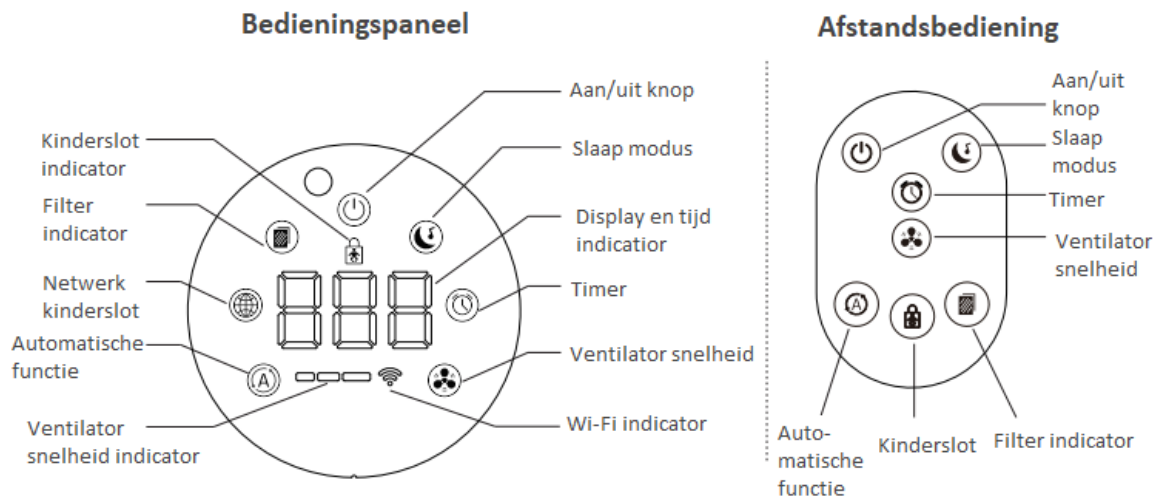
Bedieningspaneel

Aan/uit knop

Kinderslot indicator

Slaap modus

Filter indicator

Display en tijd indicatior

Netwerk kinderslot

Timer

Automatische functie

Ventilator snelheid

Ventilator snelheid indicator

Wi-Fi indicator

Afstandsbediening

Aan/uit knop

Slaap modus

Timer

Ventilator snelheid

Automatische functie

Kinderslot

Filter indicator